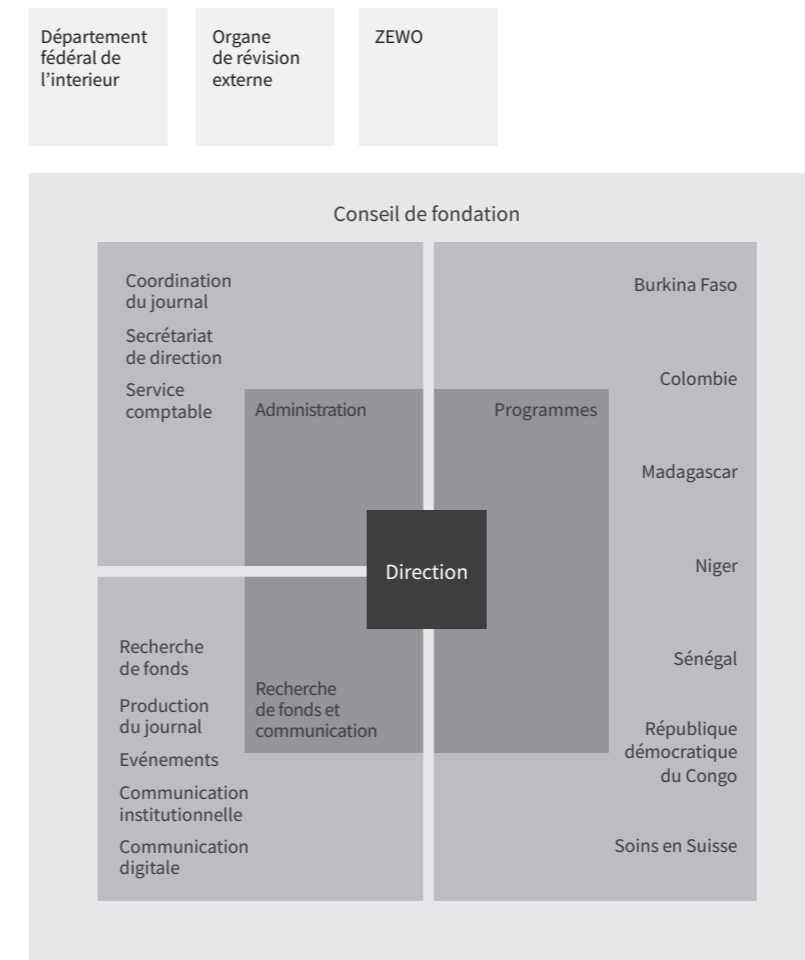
Département fédéral de l’interieur

Organe de révision externe

ZEWO

Conseil de fondation

Coordination du journal

Secrétariat de direction

Service comptable

Administration

Programmes

Burkina Faso

Colombie

Madagascar

Niger

Sénégal

République démocratique du Congo

Soins en Suisse

Direction

Recherche de fonds

Production du journal

Evénements

Communication institutionnelle

Communication digitale

Recherche de fonds et communication